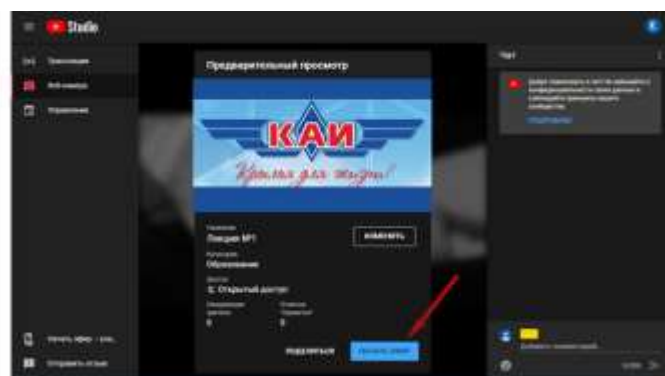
Studio

Трансляция
Веб-камера
Управление

Предварительный просмотр

КАИ
Крылья для жизни!

Название
Лекция №1
ИЗМ�ЕНИТЬ
Категория
Образование
Доступ
Открытый доступ
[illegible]
0
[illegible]
0

ПОДЕЛИТЬСЯ
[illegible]

Чат
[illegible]
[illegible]

Начать эфир – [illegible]
Отправить отзыв